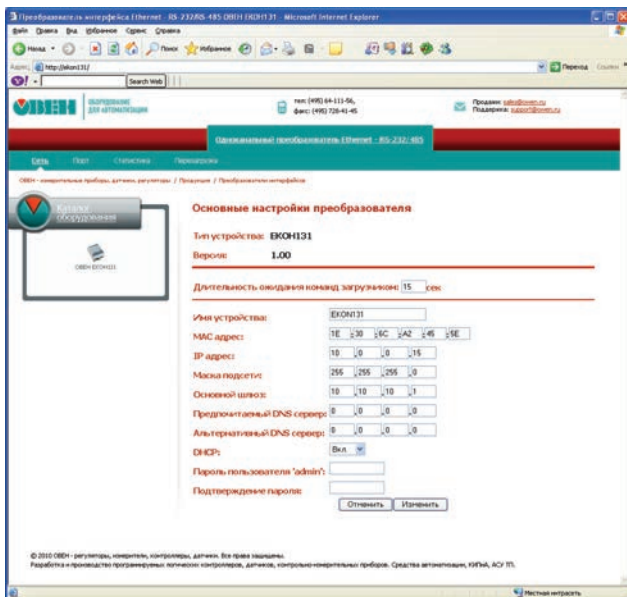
Преобразователь интерфейса Ethernet - RS-232/RS-485 ОВЕН ЕКОН131 - Microsoft Internet Explorer

Файл Правка Вид Избранное Сервис Справка

Назад Поиск Избранное

Адрес http://ekon131/ Переход Ссылки

Search Web

ОВЕН ОБОРУДОВАНИЕ ДЛЯ АВТОМАТИЗАЦИИ

тел: (495) 64-111-56, факс: (495) 728-41-45

Продажи: sales@owen.ru
Поддержка: support@owen.ru

Одноканальный преобразователь Ethernet - RS-232/485

Сеть Порт Статистика Перезагрузка

ОВЕН - измерительные приборы, датчики, регуляторы / Продукция / Преобразователи интерфейсов

Каталог оборудования

ОВЕН ЕКОН131

Основные настройки преобразователя

Тип устройства: ЕКОН131

Версия: 1.00

Длительность ожидания команд загрузчиком: 15 сек

| | |
|---|---|
| Имя устройства: | EKON131 |
| MAC адрес: | 1E : 30 : 6C : A2 : 45 : 5E |
| IP адрес: | 10 . 0 . 0 . 15 |
| Маска подсети: | 255 . 255 . 255 . 0 |
| Основной шлюз: | 10 . 10 . 10 . 1 |
| Предпочитаемый DNS сервер: | 0 . 0 . 0 . 0 |
| Альтернативный DNS сервер: | 0 . 0 . 0 . 0 |
| DHCP: | Вкл |
| Пароль пользователя 'admin': | |
| Подтверждение пароля: | |

Отменить Изменить

© 2010 ОВЕН - регуляторы, измерители, контроллеры, датчики. Все права защищены.
Разработка и производство программируемых логических контроллеров, датчиков, контрольно-измерительных приборов. Средства автоматизации, КИПиА, АСУ ТП.

Местная интрасеть